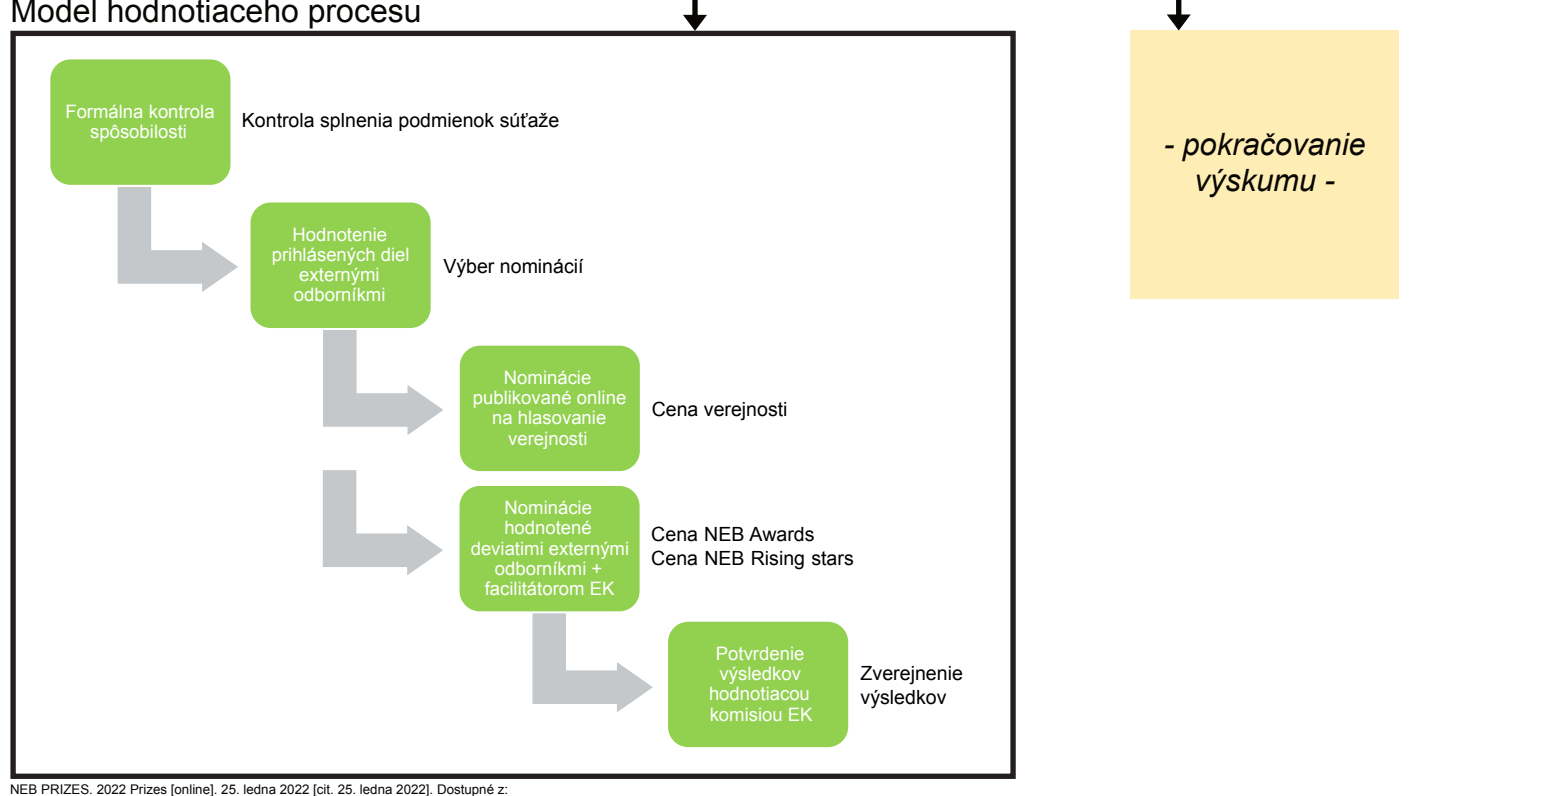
Model hodnotiaceho procesu

Formálna kontrola spôsobilosti

Kontrola splnenia podmienok súťaže

Hodnotenie prihlásených diel externými odborníkmi

Výber nominácií

Nominácie publikované online na hlasovanie verejnosti

Cena verejnosti

Nominácie hodnotené deviatimi externými odborníkmi + facilitátorom EK

Cena NEB Awards
Cena NEB Rising stars

Potvrdenie výsledkov hodnotiacou komisiou EK

Zverejnenie výsledkov

- pokračovanie výskumu -

NEB PRIZES. 2022 Prizes [online]. 25. ledna 2022 [cit. 25. ledna 2022]. Dostupné z: